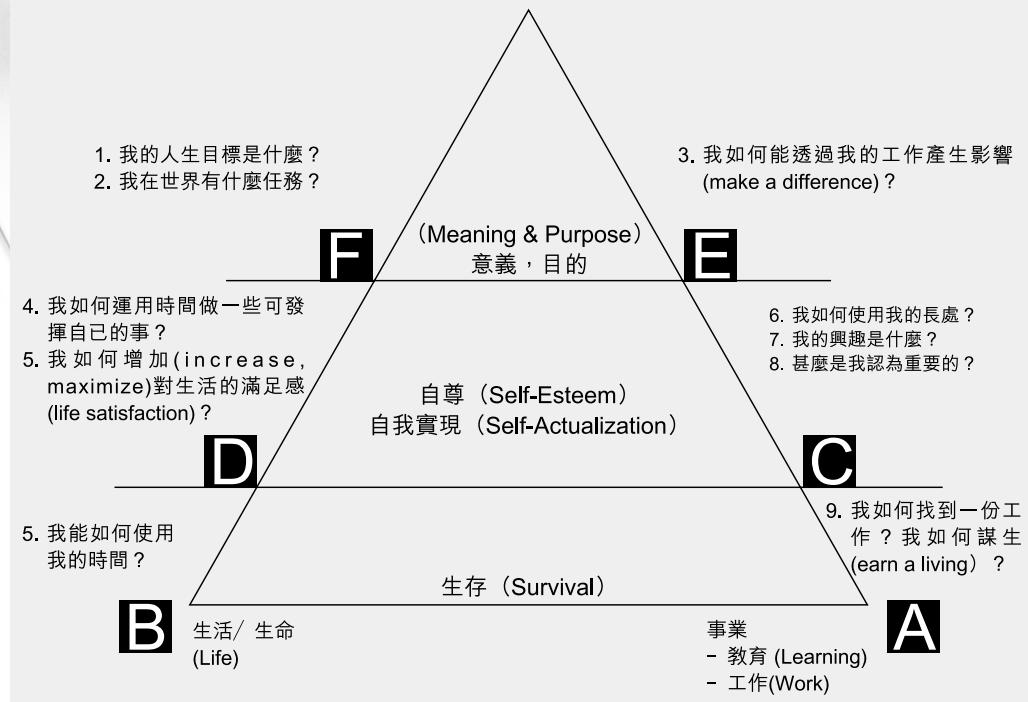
1. 我的人生目標是什麼？
2. 我在世界有什麼任務？

3. 我如何能透過我的工作產生影響 (make a difference)？

F

(Meaning & Purpose)
意義，目的

E

4. 我如何運用時間做一些可發揮自已的事？
5. 我如何增加(increase, maximize)對生活的滿足感 (life satisfaction)？

6. 我如何使用我的長處？
7. 我的興趣是什麼？
8. 甚麼是我認為重要的？

自尊 (Self-Esteem)
自我實現 (Self-Actualization)

D

C

5. 我能如何使用我的時間？

9. 我如何找到一份工作？我如何謀生 (earn a living) ？

生存 (Survival)

B

生活/ 生命
(Life)

事業
- 教育 (Learning)
- 工作(Work)

A